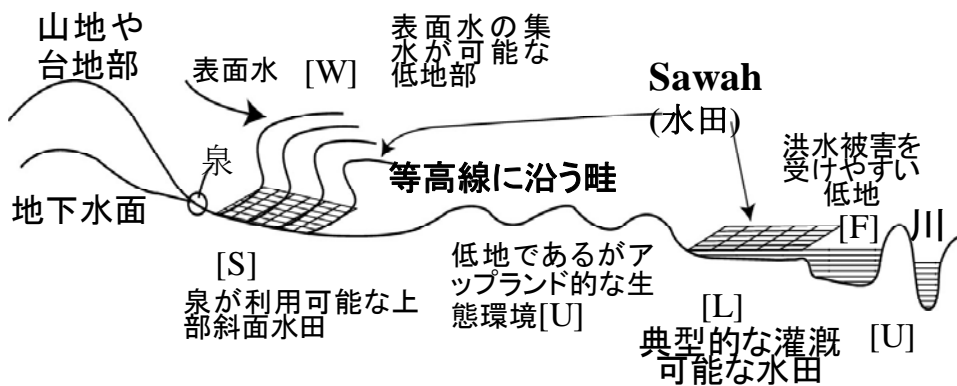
山地や
台地部

表面水

[W]

表面水の集水が可能な低地部

Sawah
(水田)

洪水被害を受けやすい低地

泉

等高線に沿う畦

地下水面

[F]

川

[S]

泉が利用可能な上部斜面水田

低地であるがアップランド的な生態環境[U]

[L]

典型的な灌漑可能な水田

[U]